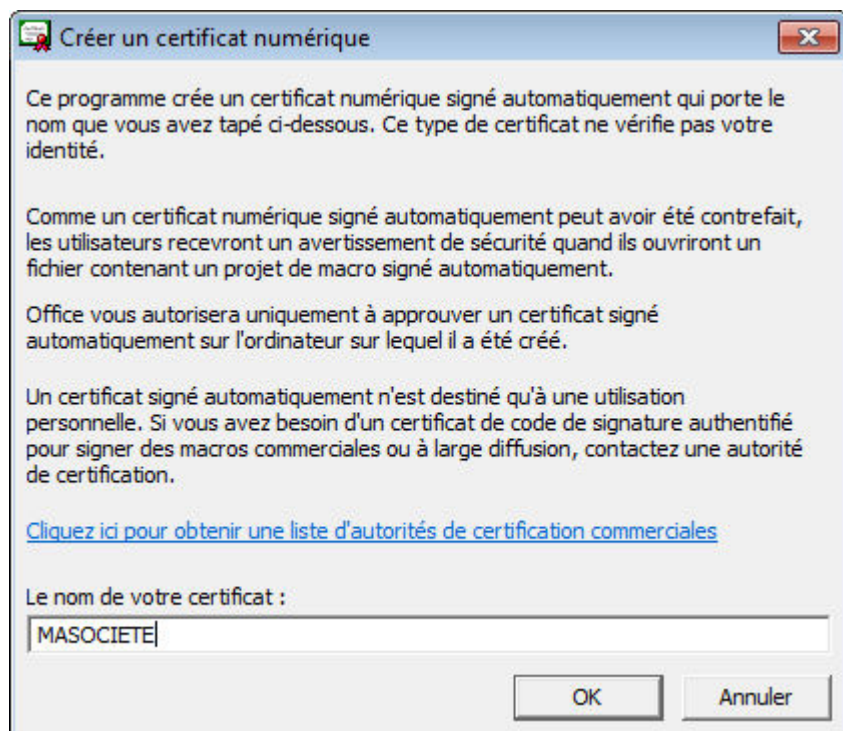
Créer un certificat numérique

Ce programme crée un certificat numérique signé automatiquement qui porte le nom que vous avez tapé ci-dessous. Ce type de certificat ne vérifie pas votre identité.

Comme un certificat numérique signé automatiquement peut avoir été contrefait, les utilisateurs recevront un avertissement de sécurité quand ils ouvriront un fichier contenant un projet de macro signé automatiquement.

Office vous autorisera uniquement à approuver un certificat signé automatiquement sur l'ordinateur sur lequel il a été créé.

Un certificat signé automatiquement n'est destiné qu'à une utilisation personnelle. Si vous avez besoin d'un certificat de code de signature authentifié pour signer des macros commerciales ou à large diffusion, contactez une autorité de certification.

Cliquez ici pour obtenir une liste d'autorités de certification commerciales

Le nom de votre certificat :

MASOCIETE

OK

Annuler